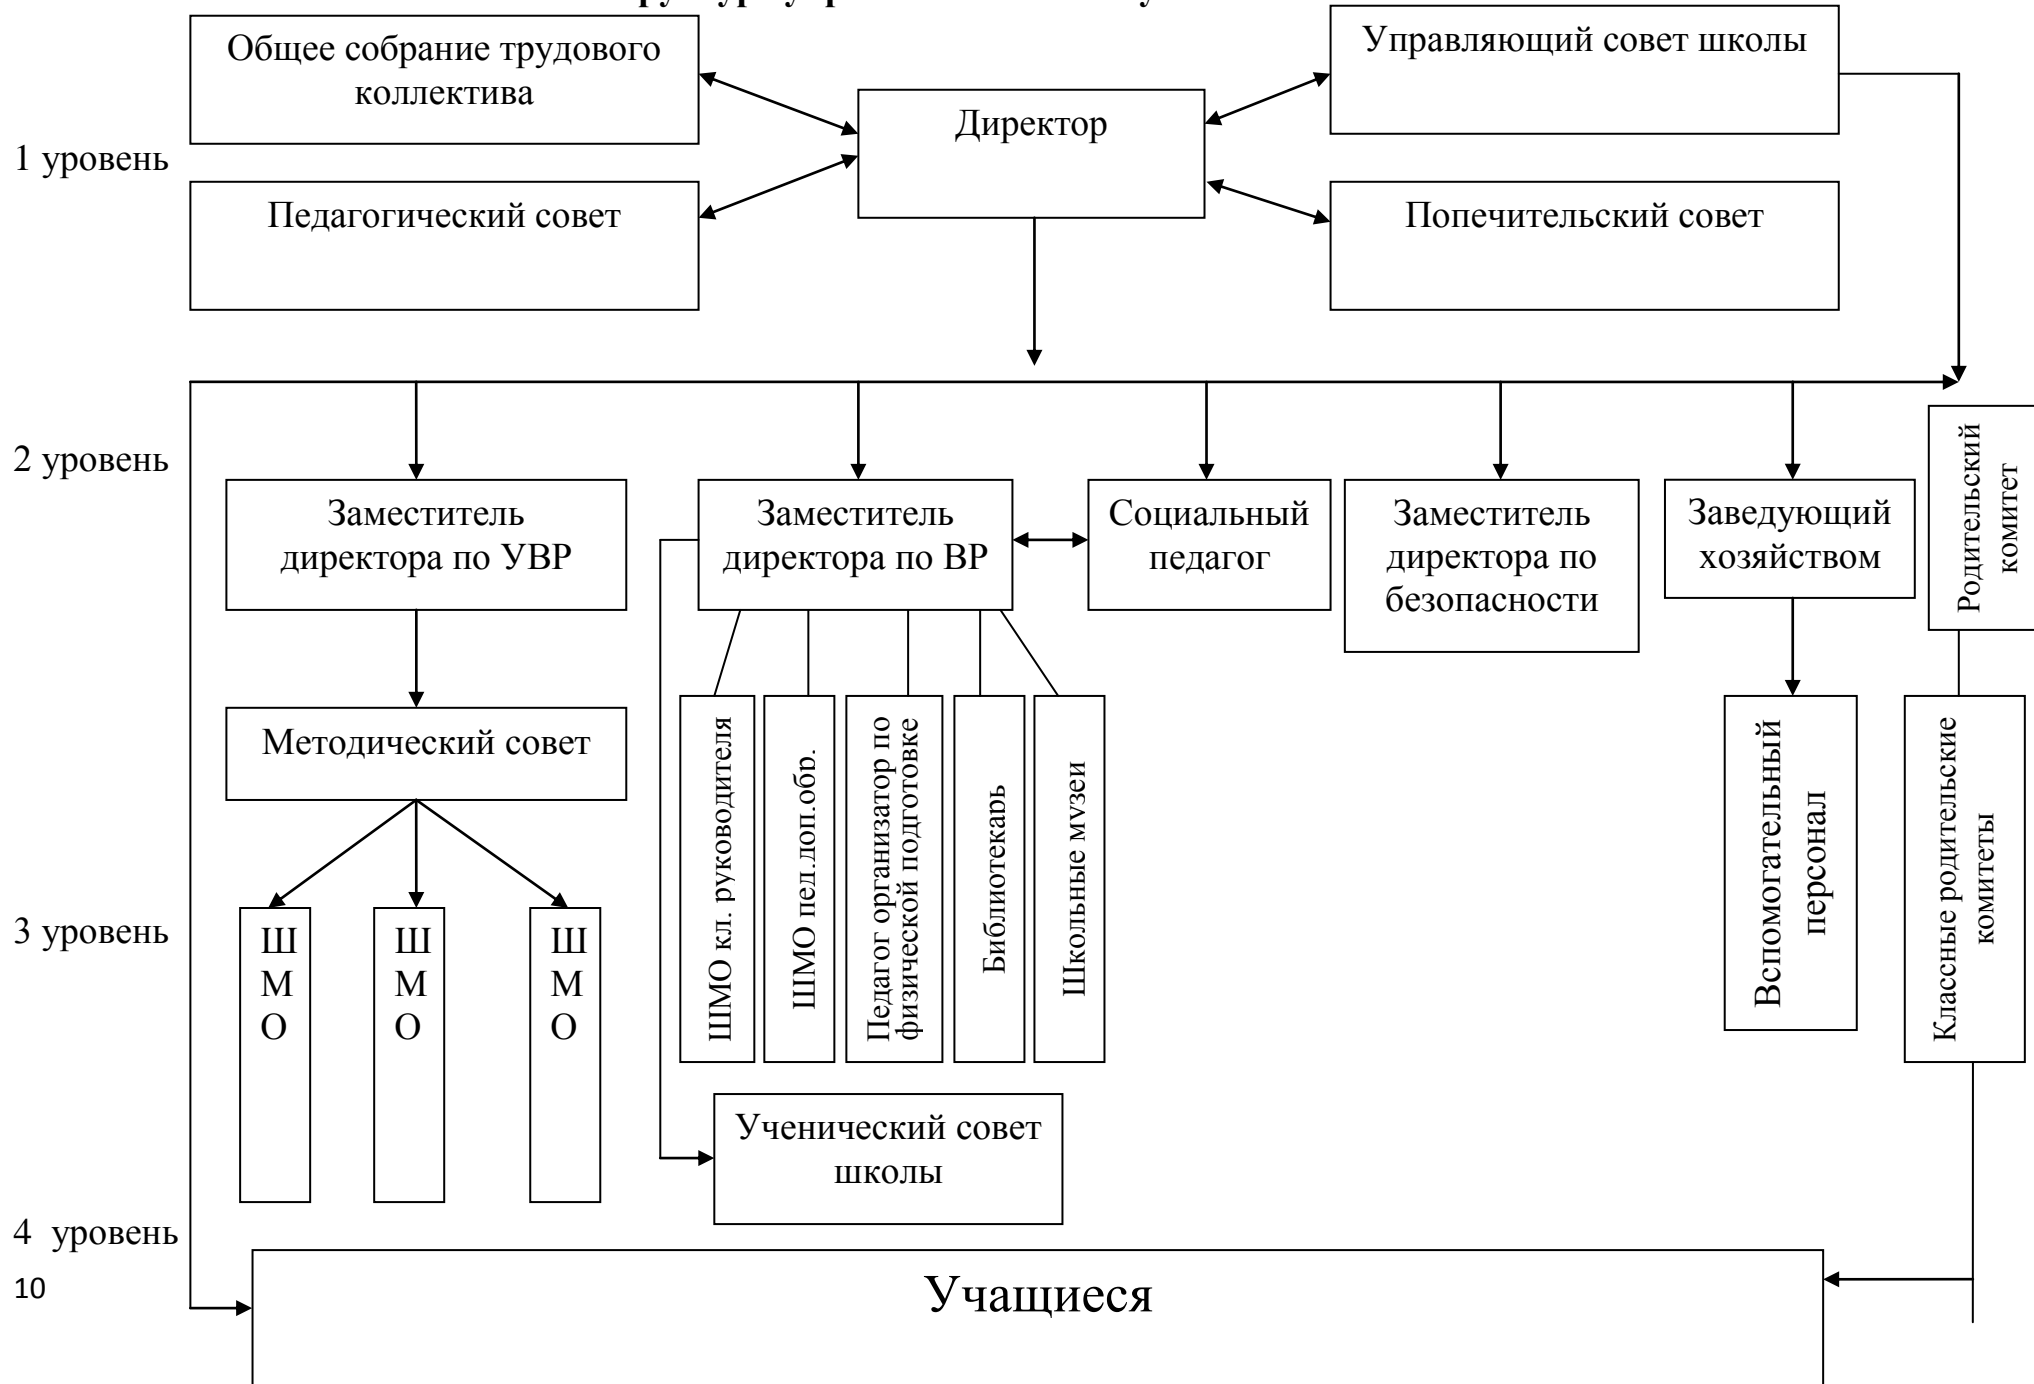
Общее собрание трудового коллектива

Директор

Управляющий совет школы

1 уровень

Педагогический совет

Попечительский совет

2 уровень

Заместитель директора по УВР

Заместитель директора по ВР

Социальный педагог

Заместитель директора по безопасности

Заведующий хозяйством

Родительский комитет

Методический совет

ШМО кл. руководителя

ШМО пед.доп.обр.

Педагог организатор по физической подготовке

Библиотекарь

Школьные музеи

Вспомогательный персонал

Классные родительские комитеты

3 уровень

Ш
М
О

Ш
М
О

Ш
М
О

Ученический совет школы

4 уровень

10

Учащиеся